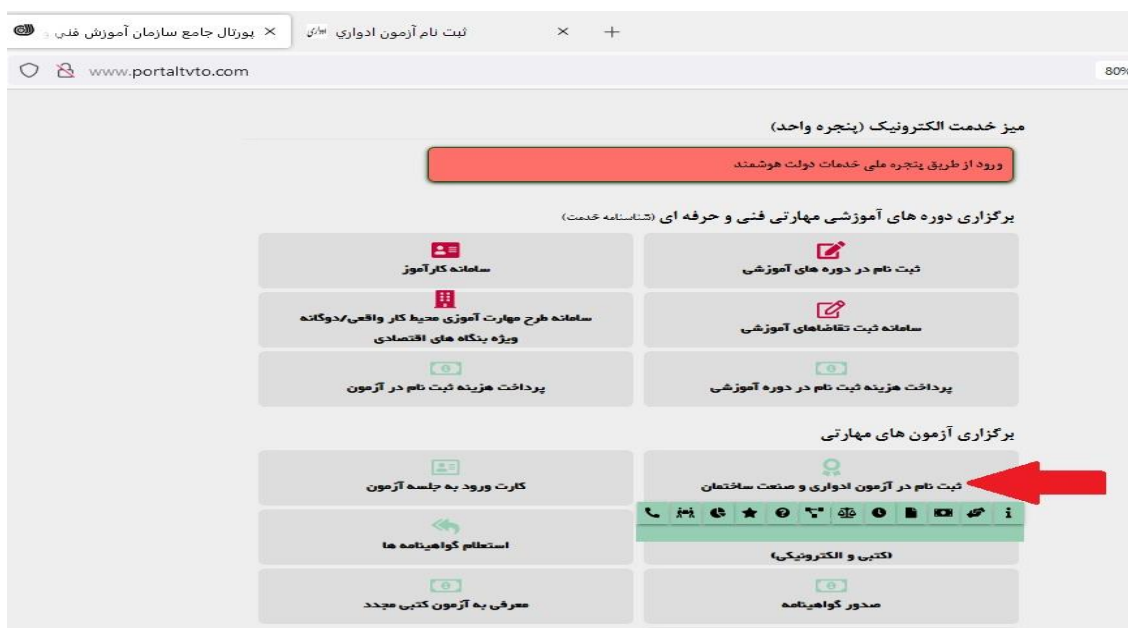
پورتال جامع سازمان آموزش فنی و
ثبت نام آزمون ادواري
www.portaltvto.com
80%

میز خدمت الکترونیک (پنجره واحد)

ورود از طریق پنجره ملی خدمات دولت هوشمند

برگزاری دوره های آموزشی مهارتی فنی و حرفه ای (شناسنامه خدمت)

ثبت نام در دوره های آموزشی

سامانه کارآموز

سامانه ثبت تقاضاهای آموزشی

سامانه طرح مهارت آموزی محیط کار واقعی/دوگانه ویژه بنگاه های اقتصادی

پرداخت هزینه ثبت نام در دوره آموزشی

پرداخت هزینه ثبت نام در آزمون

برگزاری آزمون های مهارتی

ثبت نام در آزمون ادواری و صنعت ساختمان

کارت ورود به جلسه آزمون

(کتبی و الکترونیکی)

استعلام گواهینامه ها

صدور گواهینامه

معرفی به آزمون کتبی مجدد